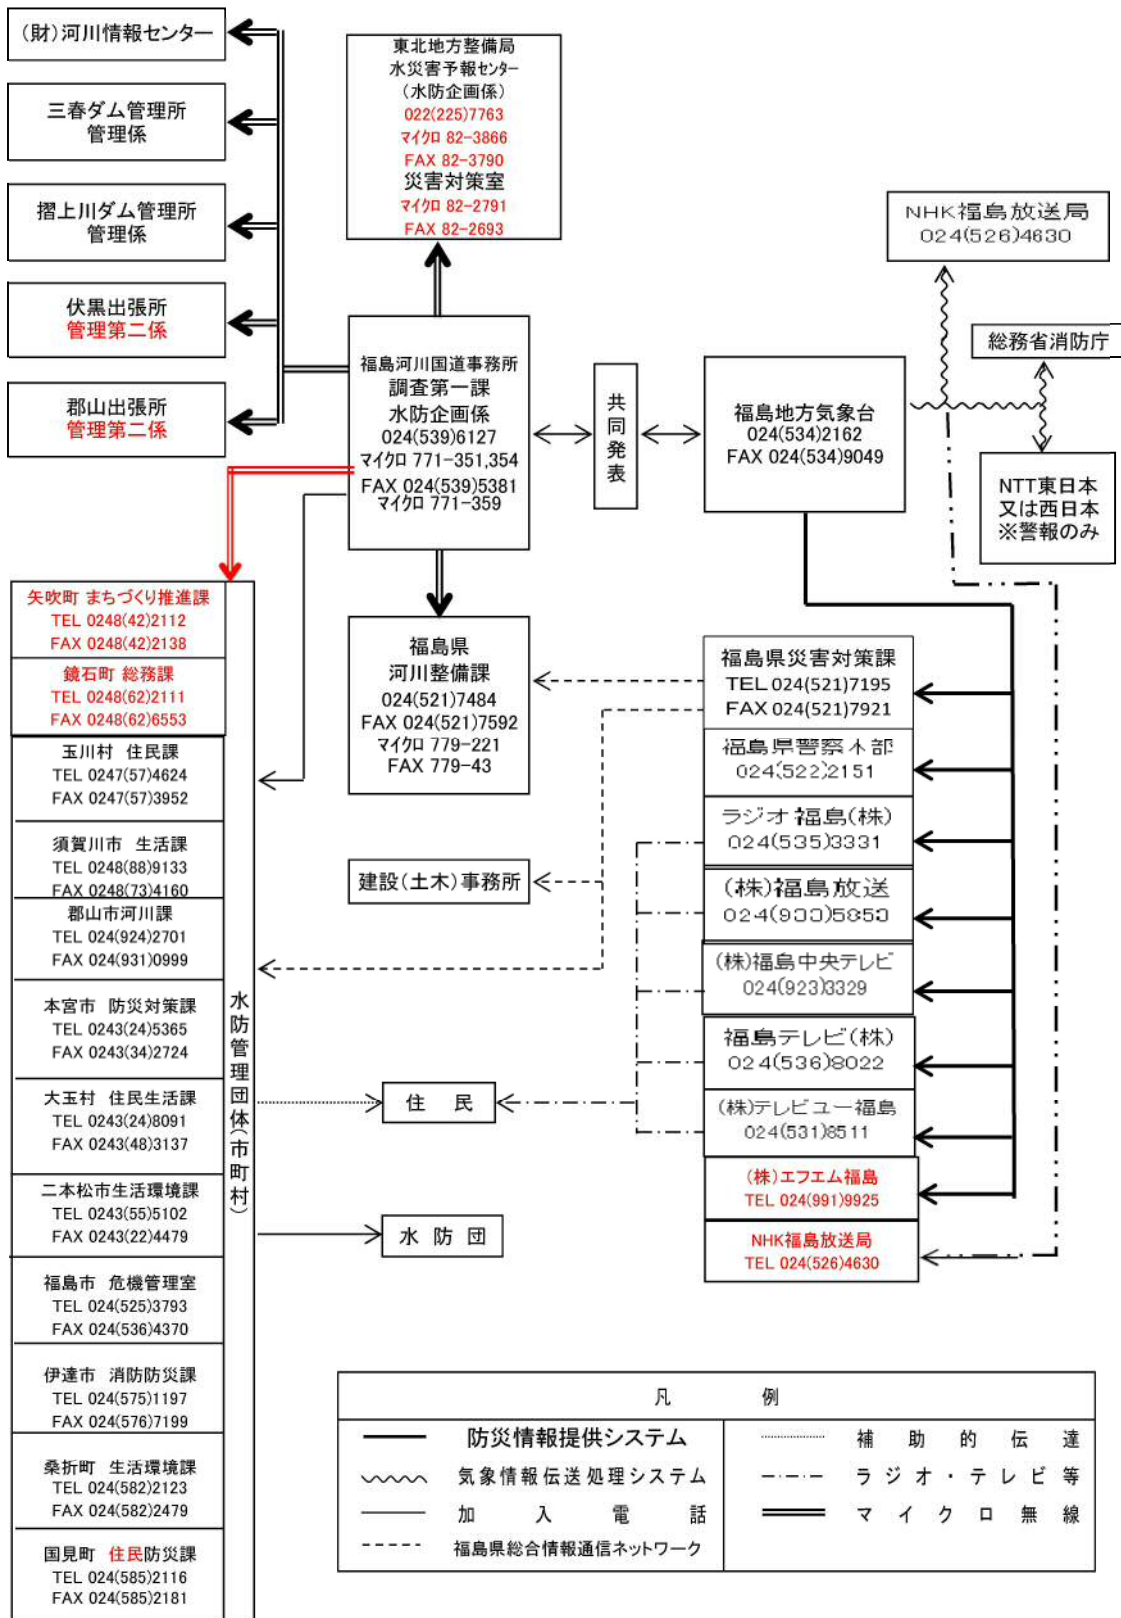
(財)河川情報センター

三春ダム管理所
管理係

摺上川ダム管理所
管理係

伏黒出張所
管理第二係

郡山出張所
管理第二係

東北地方整備局
水災害予報センター
(水防企画係)
022(225)7763
マイクロ 82-3866
FAX 82-3790
災害対策室
マイクロ 82-2791
FAX 82-2693

福島河川国道事務所
調査第一課
水防企画係
024(539)6127
マイクロ 771-351,354
FAX 024(539)5381
マイクロ 771-359

共同発表

福島地方気象台
024(534)2162
FAX 024(534)9049

NHK福島放送局
024(526)4630

総務省消防庁

NTT東日本
又は西日本
※警報のみ

矢吹町 まちづくり推進課
TEL 0248(42)2112
FAX 0248(42)2138

鏡石町 総務課
TEL 0248(62)2111
FAX 0248(62)6553

玉川村 住民課
TEL 0247(57)4624
FAX 0247(57)3952

須賀川市 生活課
TEL 0248(88)9133
FAX 0248(73)4160

郡山市河川課
TEL 024(924)2701
FAX 024(931)0999

本宮市 防災対策課
TEL 0243(24)5365
FAX 0243(34)2724

大玉村 住民生活課
TEL 0243(24)8091
FAX 0243(48)3137

二本松市生活環境課
TEL 0243(55)5102
FAX 0243(22)4479

福島市 危機管理室
TEL 024(525)3793
FAX 024(536)4370

伊達市 消防防災課
TEL 024(575)1197
FAX 024(576)7199

桑折町 生活環境課
TEL 024(582)2123
FAX 024(582)2479

国見町 住民防災課
TEL 024(585)2116
FAX 024(585)2181

水防管理団体(市町村)

福島県
河川整備課
024(521)7484
FAX 024(521)7592
マイクロ 779-221
FAX 779-43

建設(土木)事務所

住 民

水 防 団

福島県災害対策課
TEL 024(521)7195
FAX 024(521)7921

福島県警察本部
024(522)2151

ラジオ福島(株)
024(535)3331

(株)福島放送
024(933)5858

(株)福島中央テレビ
024(923)3329

福島テレビ(株)
024(536)8022

(株)テレビユー福島
024(531)8511

(株)エフエム福島
TEL 024(991)9925

NHK福島放送局
TEL 024(526)4630

凡 例

| | | | |
|---|---|---|---|
| | 防災情報提供システム | | 補 助 的 伝 達 |
| | 気象情報伝送処理システム | | ラジオ・テレビ等 |
| | 加 入 電 話 | | マイクロ無線 |
| | 福島県総合情報通信ネットワーク | | |